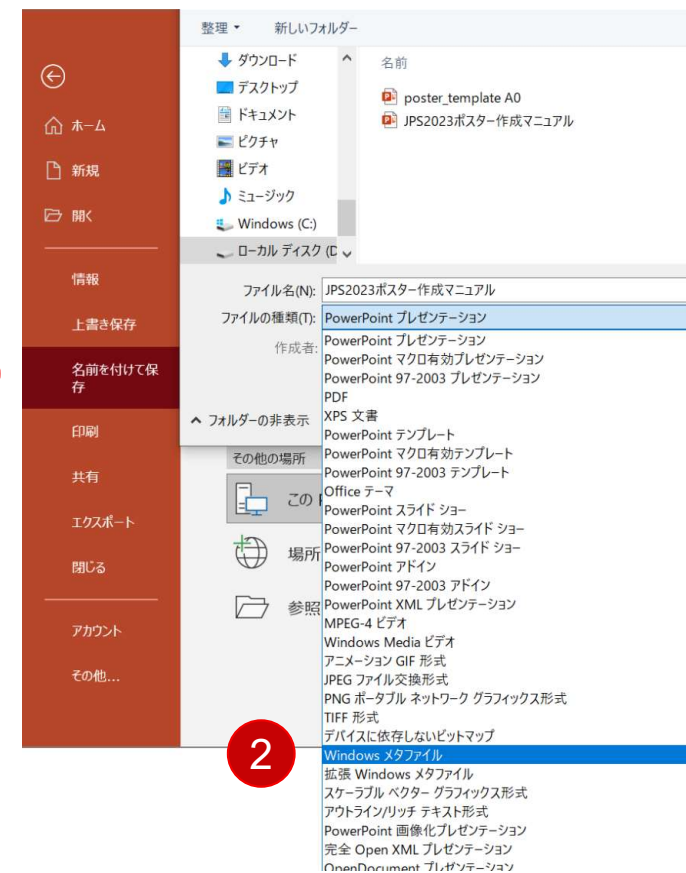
ホーム
新規
開く
情報
上書き保存
名前を付けて保存
印刷
共有
エクスポート
閉じる
アカウント
その他...

整理 ▾ 新しいフォルダー
ダウンロード
デスクトップ
ドキュメント
ピクチャ
ビデオ
ミュージック
Windows (C:)
ローカル ディスク (D
名前
poster_template A0
JPS2023ポスター作成マニュアル
ファイル名(N): JPS2023ポスター作成マニュアル
ファイルの種類(T): PowerPoint プレゼンテーション
作成者:
フォルダーの非表示
その他の場所
この
場所
参照

PowerPoint プレゼンテーション
PowerPoint マクロ有効プレゼンテーション
PowerPoint 97-2003 プレゼンテーション
PDF
XPS 文書
PowerPoint テンプレート
PowerPoint マクロ有効テンプレート
PowerPoint 97-2003 テンプレート
Office テーマ
PowerPoint スライド ショー
PowerPoint マクロ有効スライド ショー
PowerPoint 97-2003 スライド ショー
PowerPoint アドイン
PowerPoint 97-2003 アドイン
PowerPoint XML プレゼンテーション
MPEG-4 ビデオ
Windows Media ビデオ
アニメーション GIF 形式
JPEG ファイル交換形式
PNG ポータブル ネットワーク グラフィックス形式
TIFF 形式
デバイスに依存しないビットマップ
Windows メタファイル
拡張 Windows メタファイル
スケーラブル ベクター グラフィックス形式
アウトライン/リッチ テキスト形式
PowerPoint 画像化プレゼンテーション
完全 Open XML プレゼンテーション
OpenDocument プレゼンテーション

2